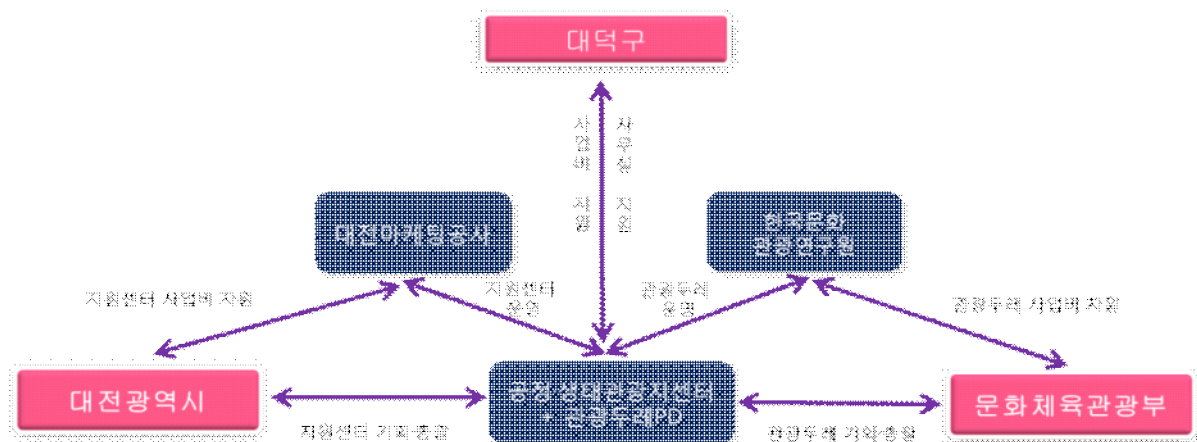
대덕구

사업비 지원

사무실 지원

대전마케팅공사

한국문화관광연구원

지원센터 사업비 지원

지원센터 운영

관광두레 운영

관광두레 사업비 지원

대전광역시

공정 생태관광지원센터 + 관광두레PD

문화체육관광부

지원센터 기획·총괄

관광두레 기획·총괄